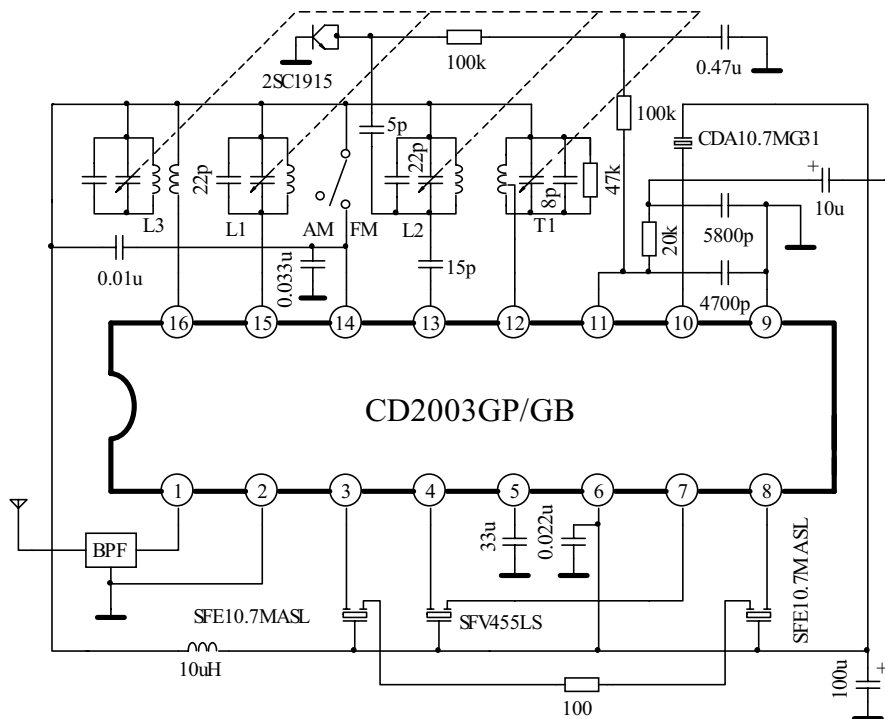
2SC1915
100k
0.47u
100k
5p
CDA10.7MG31
22p
22p
47k
8p
+
10u
L3
L1
AM
FM
L2
T1
20k
5800p
0.01u
0.033u
15p
4700p
16
15
14
13
12
11
10
9
CD2003GP/GB
1
2
3
4
5
6
7
8
33u
0.022u
BPF
SFE10.7MASL
SFV455LS
SFE10.7MASL
10uH
100u
+
100